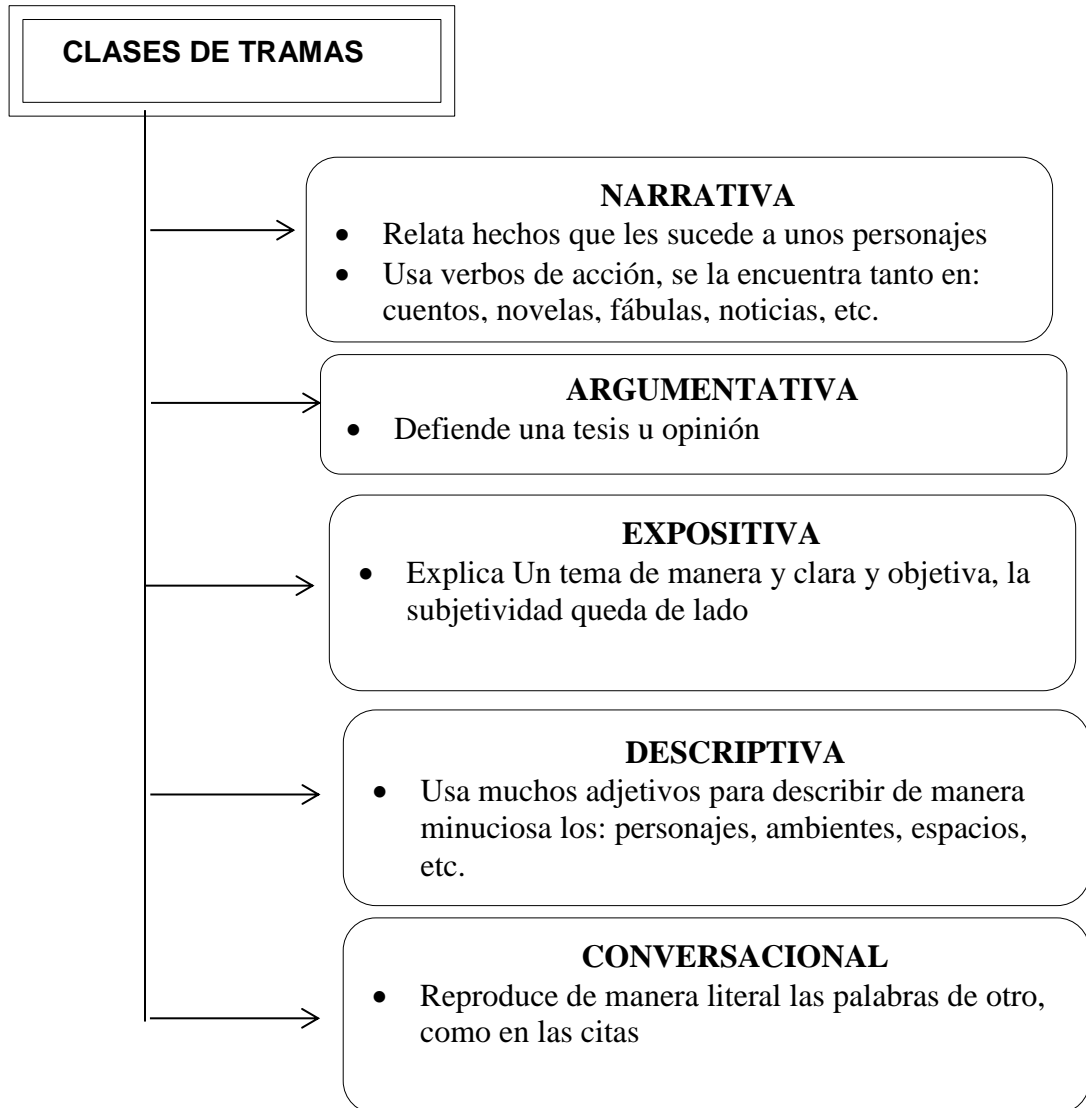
CLASES DE TRAMAS

NARRATIVA

- Relata hechos que les sucede a unos personajes
- Usa verbos de acción, se la encuentra tanto en: cuentos, novelas, fábulas, noticias, etc.

ARGUMENTATIVA

- Defiende una tesis u opinión

EXPOSITIVA

- Explica Un tema de manera y clara y objetiva, la subjetividad queda de lado

DESCRIPTIVA

- Usa muchos adjetivos para describir de manera minuciosa los: personajes, ambientes, espacios, etc.

CONVERSACIONAL

- Reproduce de manera literal las palabras de otro, como en las citas